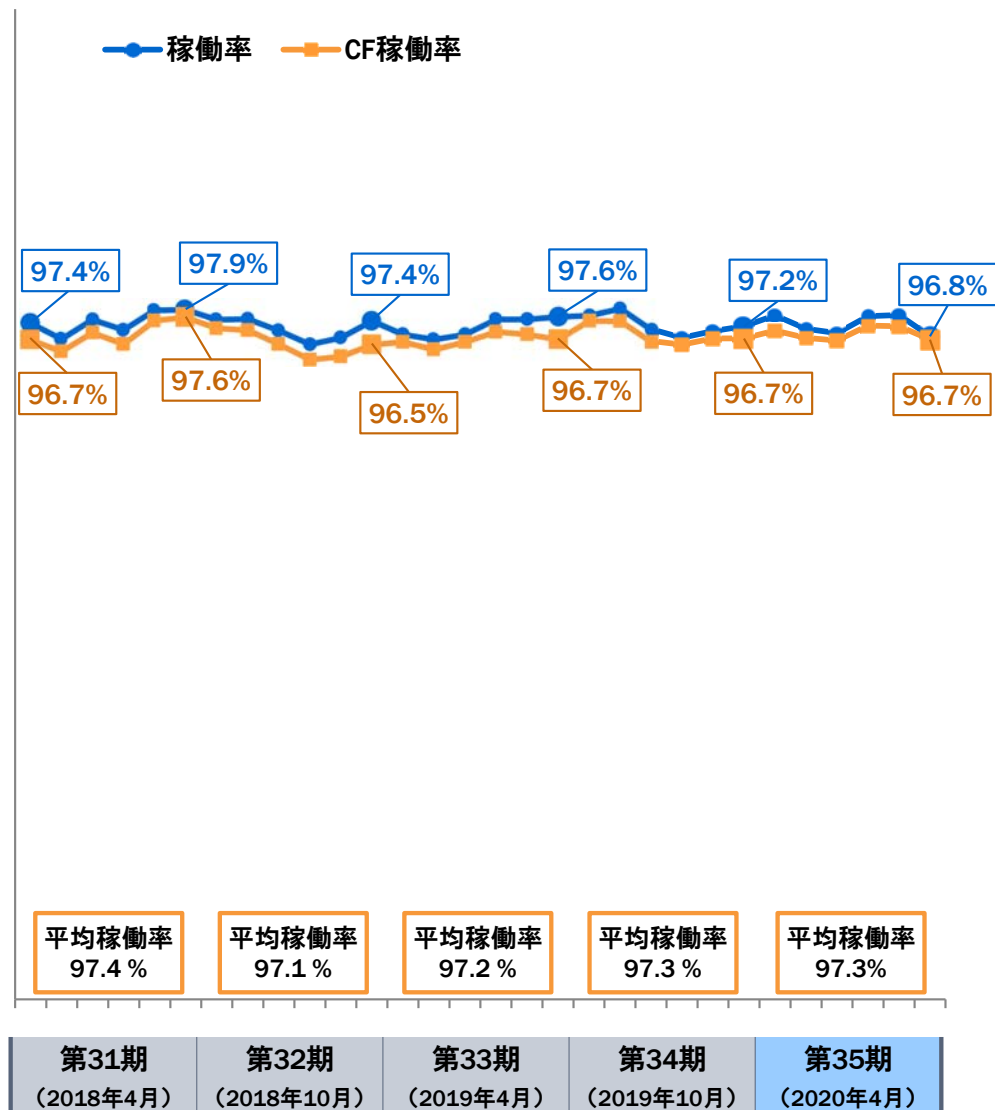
稼働率　CF稼働率

97.4%
97.9%
97.4%
97.6%
97.2%
96.8%

96.7%
97.6%
96.5%
96.7%
96.7%
96.7%

平均稼働率
97.4 %

平均稼働率
97.1 %

平均稼働率
97.2 %

平均稼働率
97.3 %

平均稼働率
97.3%

| 第31期 （2018年4月） | 第32期 （2018年10月） | 第33期 （2019年4月） | 第34期 （2019年10月） | 第35期 （2020年4月） |
|---|---|---|---|---|